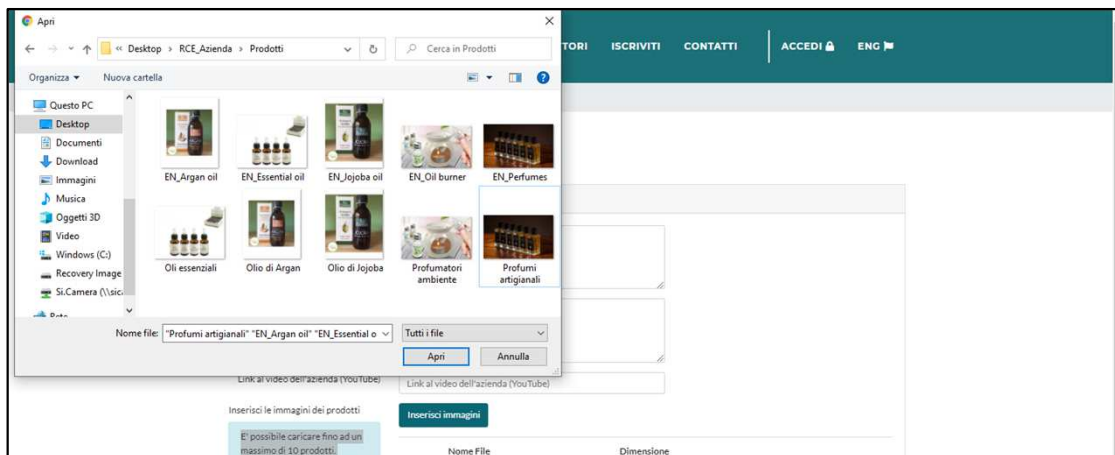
Apri

« Desktop › RCE_Azienda › Prodotti

Cerca in Prodotti

Organizza ▾ Nuova cartella

Questo PC
Desktop
Documenti
Download
Immagini
Musica
Oggetti 3D
Video
Windows (C:)
Recovery Image
Si.Camera (\\sic
Rete

EN_Argan oil
EN_Essential oil
EN_Jojoba oil
EN_Oil burner
EN_Perfumes
Oli essenziali
Olio di Argan
Olio di Jojoba
Profumatori ambiente
Profumi artigianali

Nome file: "Profumi artigianali" "EN_Argan oil" "EN_Essential o

Tutti i file

Apri
Annulla

TORI ISCRIVITI CONTATTI ACCEDI ENG

Link al video dell'azienda (YouTube)

Link al video dell'azienda (YouTube)

Inserisci le immagini dei prodotti

Inserisci immagini

E' possibile caricare fino ad un massimo di 10 prodotti.

Nome File
Dimensione